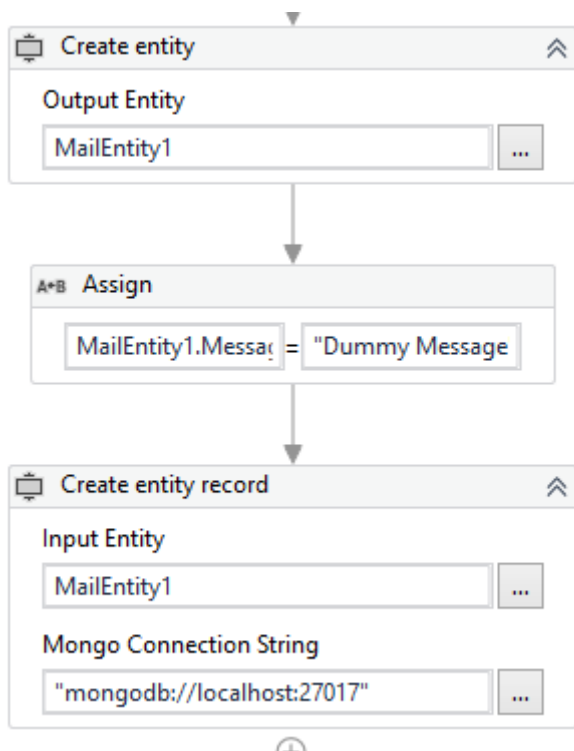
Create entity

Output Entity

MailEntity1

...

A+B Assign

MailEntity1.Messa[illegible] = "Dummy Message

Create entity record

Input Entity

MailEntity1

...

Mongo Connection String

"mongodb://localhost:27017"

...